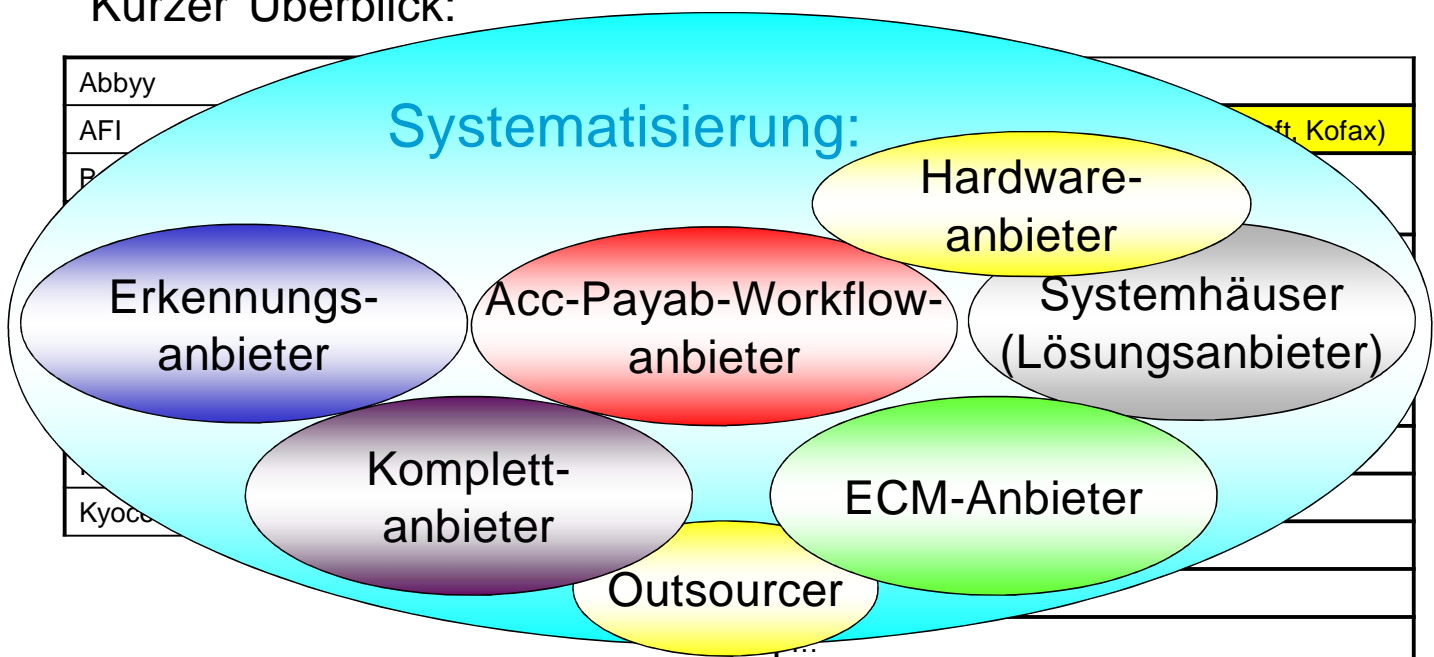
Kurzer Überblick:

| Abbyy |
|---|
| AFI | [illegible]ft, Kofax) |
| B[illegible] |
| Kyoc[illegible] |

Systematisierung:

Hardwareanbieter

Erkennungsanbieter

Acc-Payab-Workflowanbieter

Systemhäuser (Lösungsanbieter)

Komplettanbieter

ECM-Anbieter

Outsourcer